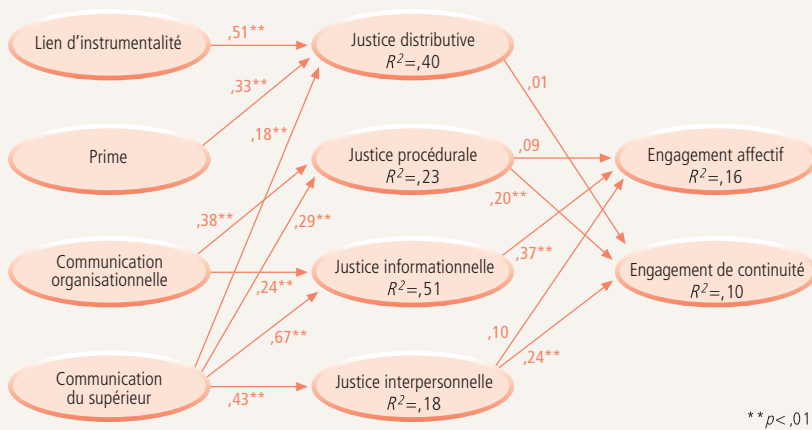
Lien d'instrumentalité

,51**

Justice distributive
$R^2$=,40

,33**

,01

,18**

Prime

Justice procédurale
$R^2$=,23

,09

Engagement affectif
$R^2$=,16

,38**

,29**

,20**

Communication organisationnelle

Justice informationnelle
$R^2$=,51

,37**

Engagement de continuité
$R^2$=,10

,24**

,67**

,10

Communication du supérieur

,43**

Justice interpersonnelle
$R^2$=,18

,24**

**$p$<,01